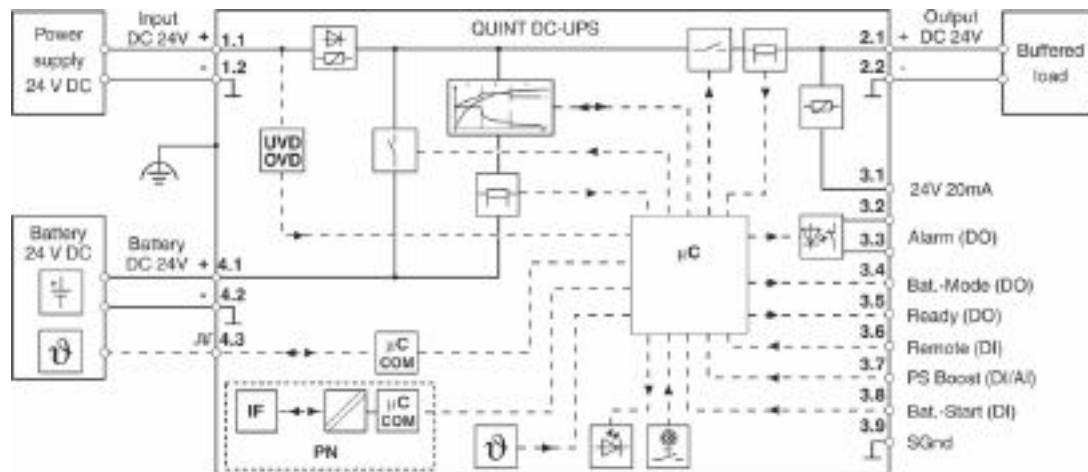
Power supply 24 V DC

Input DC 24V + 1.1

- 1.2

QUINT DC-UPS

Output + DC 24V 2.1

2.2 -

Buffered load

UVD OVD

3.1 24V 20mA

3.2

3.3 Alarm (DO)

Battery 24 V DC

Battery DC 24V + 4.1

- 4.2

4.3

μC

μC COM

3.4 Bat.-Mode (DO)

3.5 Ready (DO)

3.6 Remote (DI)

3.7 PS Boost (DI/AI)

3.8 Bat.-Start (DI)

3.9 SGnd

IF

μC COM

PN

$\vartheta$

$\vartheta$